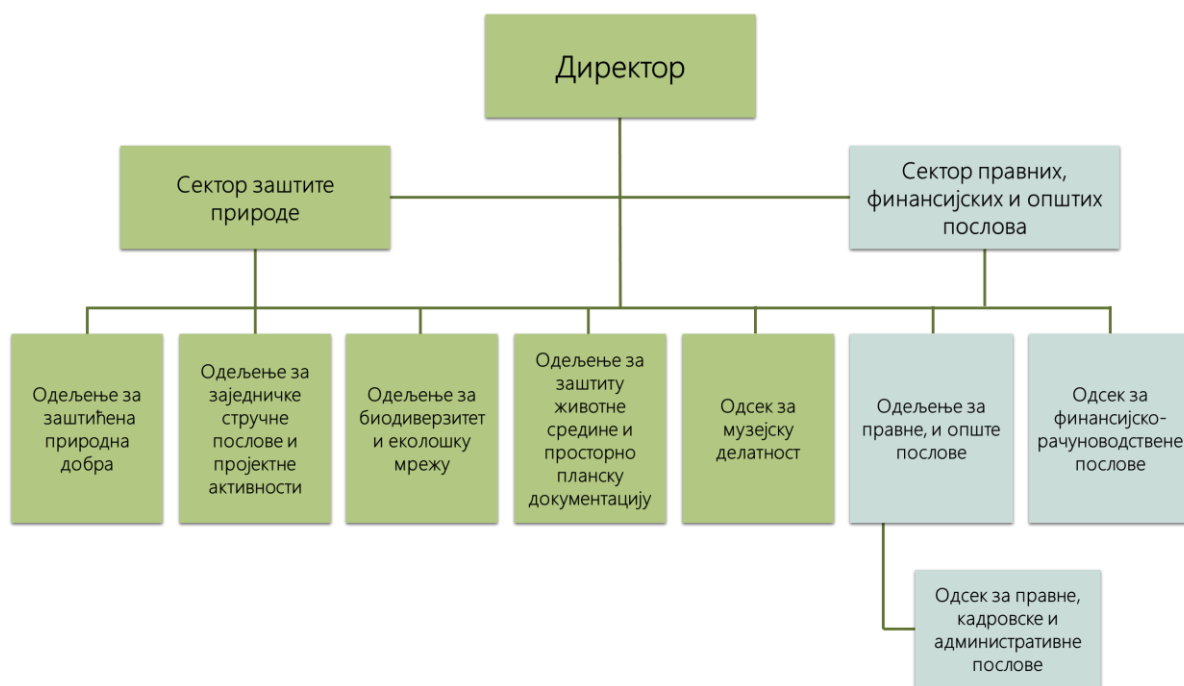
Директор

Сектор заштите природе

Сектор правних, финансијских и општих послова

Одељење за заштићена природна добра

Одељење за заједничке стручне послове и пројектне активности

Одељење за биодиверзитет и еколошку мрежу

Одељење за заштиту животне средине и просторно планску документацију

Одсек за музејску делатност

Одељење за правне, и опште послове

Одсек за финансијско-рачуноводствене послове

Одсек за правне, кадровске и административне послове